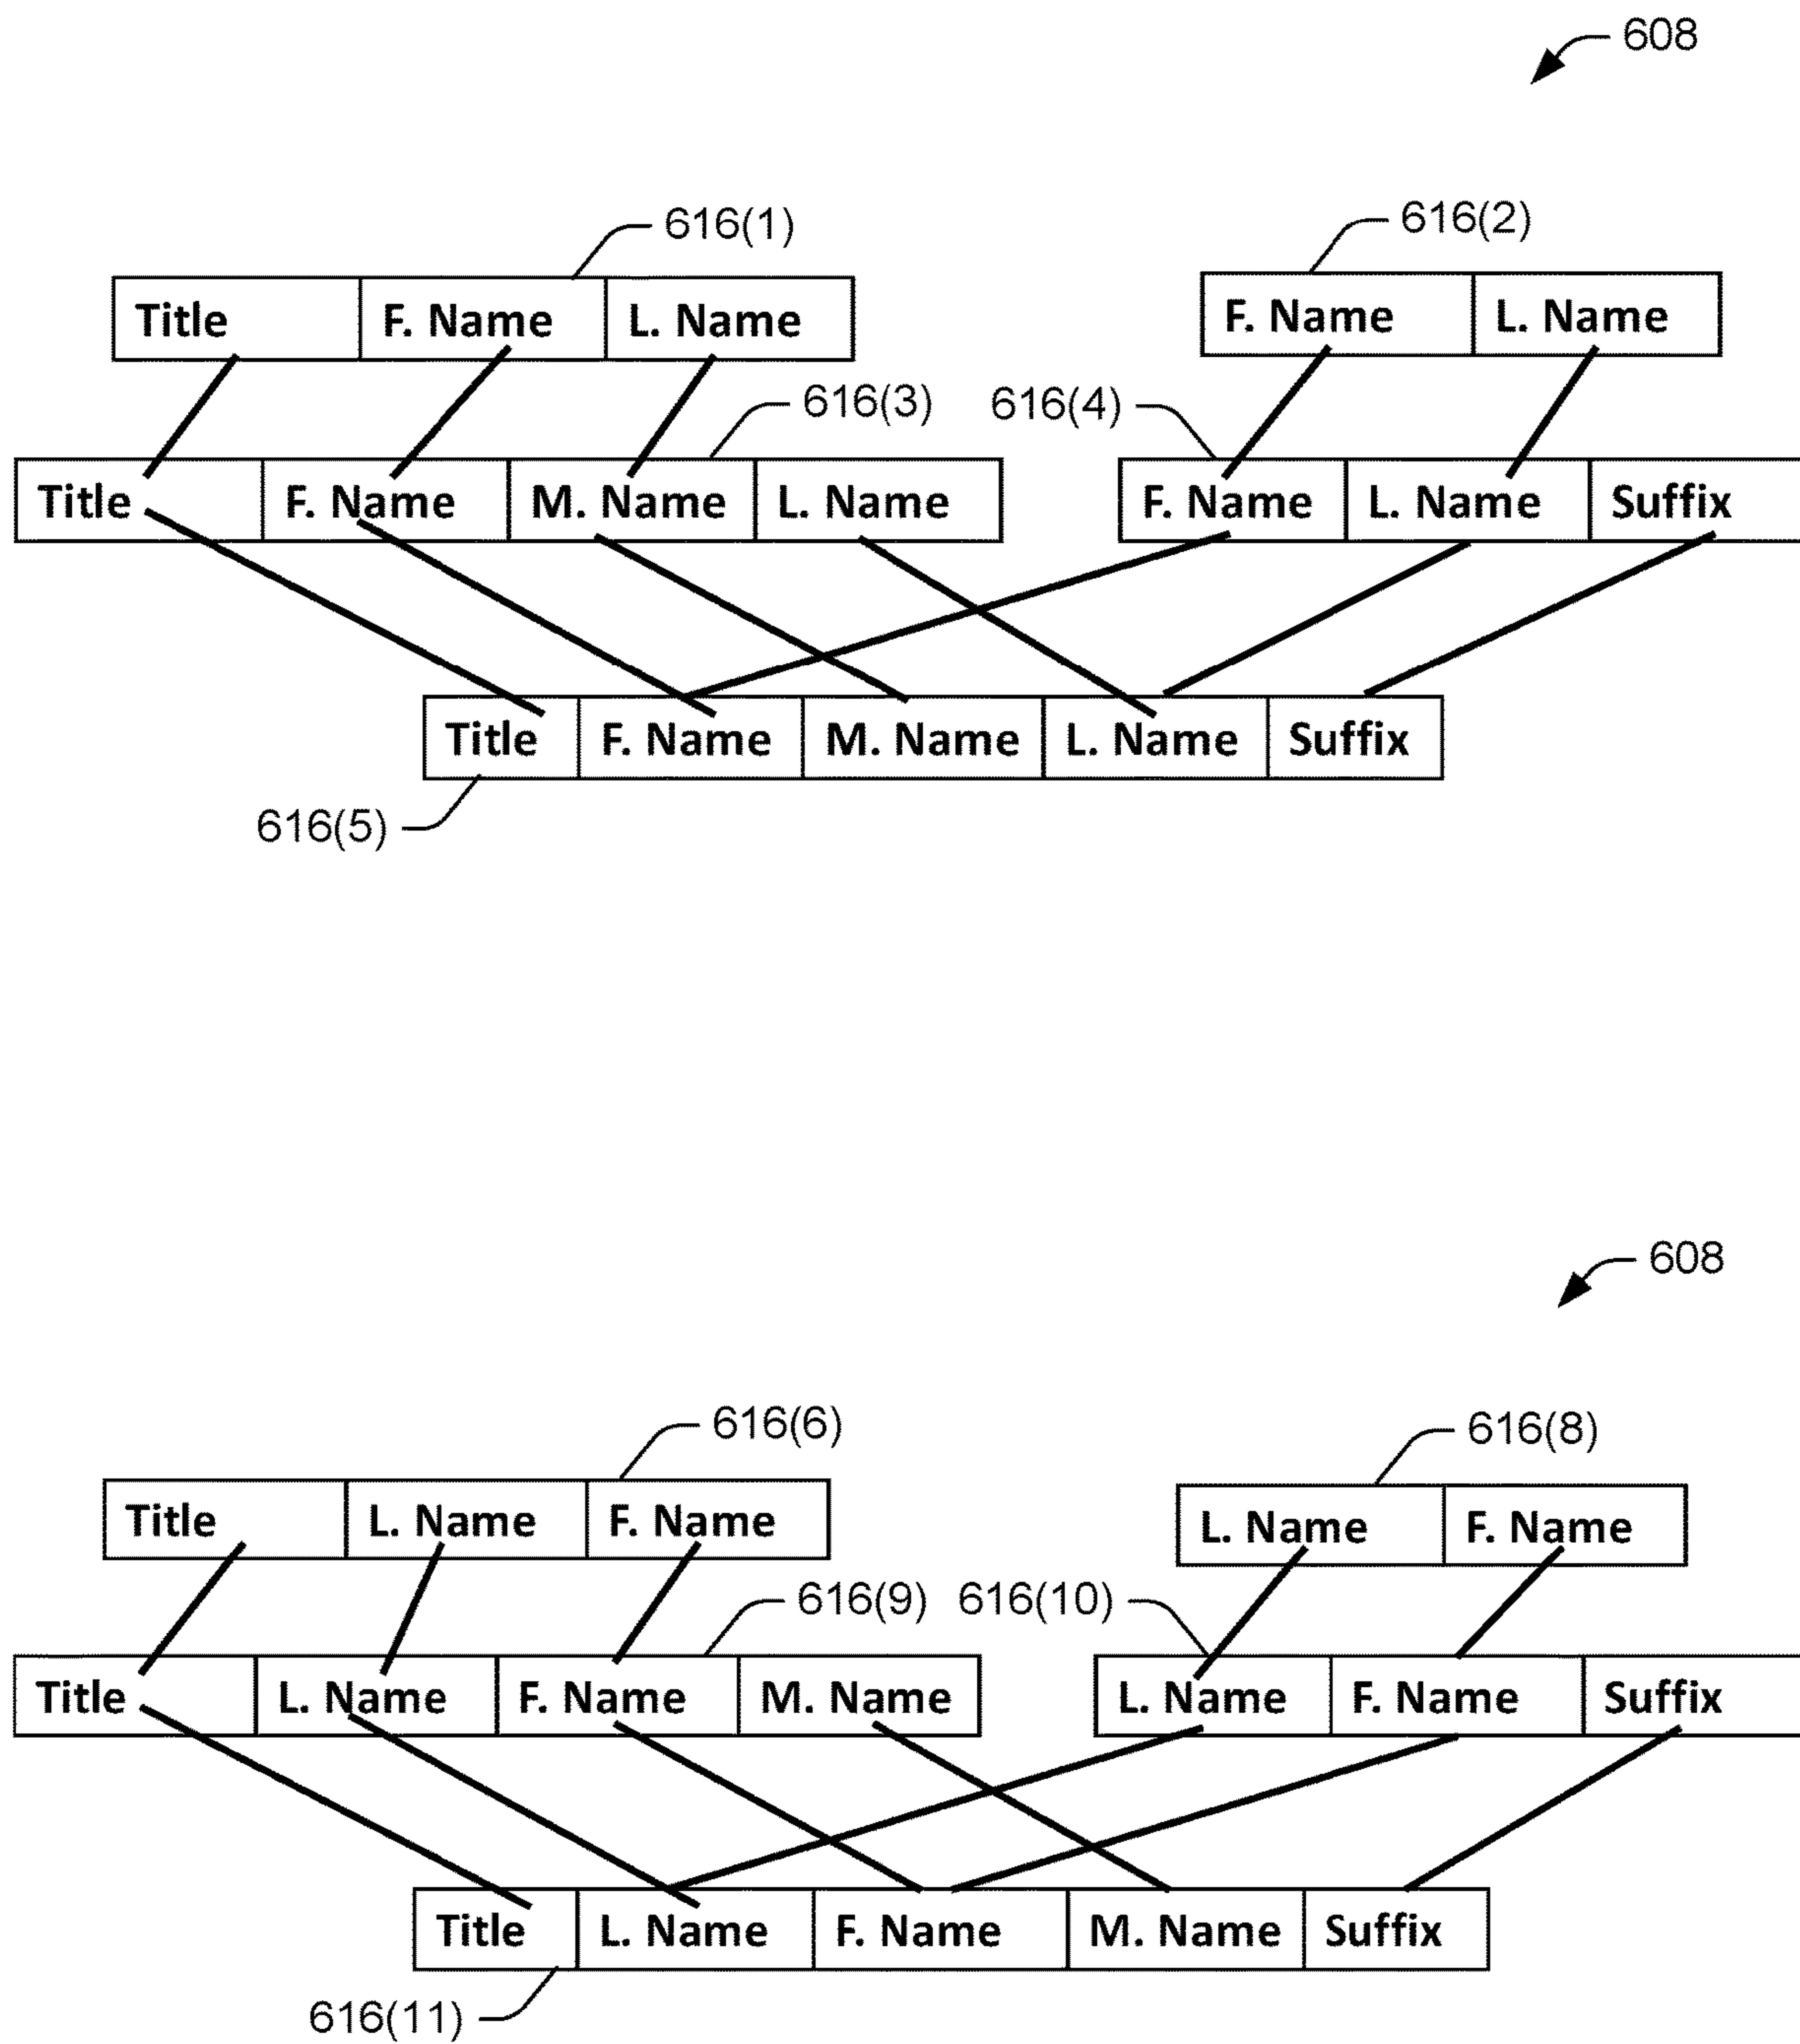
608

616(1)

| Title | F. Name | L. Name |
|---|---|---|

616(2)

| F. Name | L. Name |
|---|---|

616(3)

616(4)

| Title | F. Name | M. Name | L. Name |
|---|---|---|---|

| F. Name | L. Name | Suffix |
|---|---|---|

| Title | F. Name | M. Name | L. Name | Suffix |
|---|---|---|---|---|

616(5)

608

616(6)

| Title | L. Name | F. Name |
|---|---|---|

616(8)

| L. Name | F. Name |
|---|---|

616(9)

616(10)

| Title | L. Name | F. Name | M. Name |
|---|---|---|---|

| L. Name | F. Name | Suffix |
|---|---|---|

| Title | L. Name | F. Name | M. Name | Suffix |
|---|---|---|---|---|

616(11)